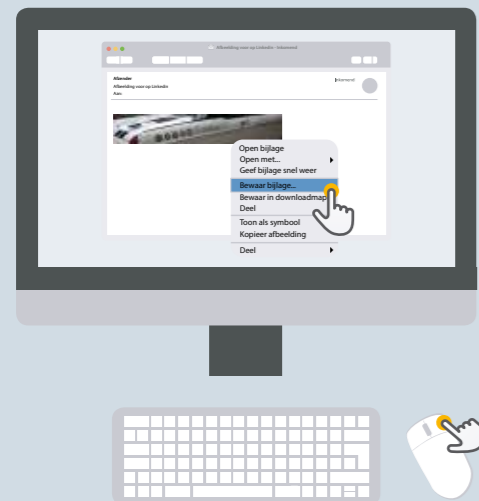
Afbeelding voor op LinkedIn · Inkomend

Afzender
Afbeelding voor op LinkedIn
Aan:

Inkomend

Open bijlage
Open met...
Geef bijlage snel weer
Bewaar bijlage...
Bewaar in downloadmap
Deel
Toon als symbool
Kopieer afbeelding
Deel